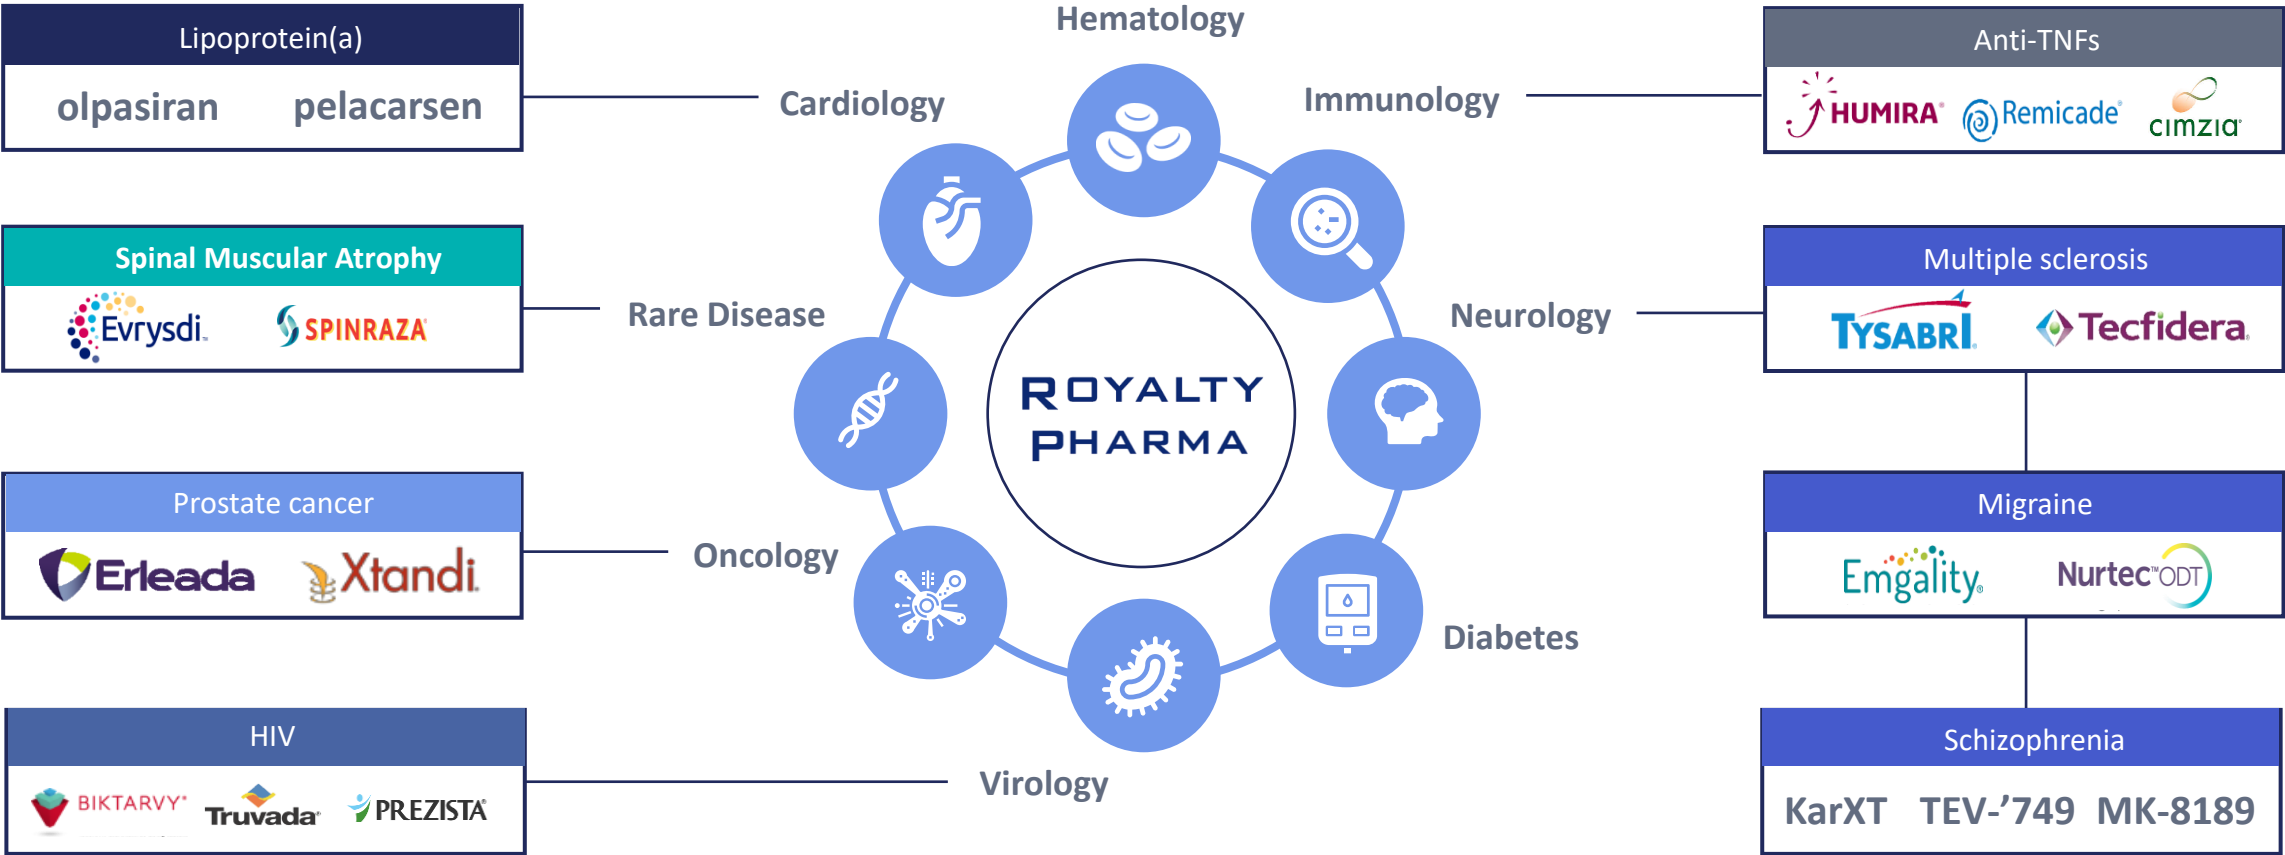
Lipoprotein(a)

olpasiran pelacarsen

Spinal Muscular Atrophy

Evrysdi SPINRAZA

Prostate cancer

Erleada Xtandi

HIV

BIKTARVY Truvada PREZISTA

Hematology

Cardiology

Immunology

Rare Disease

Neurology

ROYALTY PHARMA

Oncology

Diabetes

Virology

Anti-TNFs

HUMIRA Remicade cimzia

Multiple sclerosis

TYSABRI Tecfidera

Migraine

Emgality NurtecODT

Schizophrenia

KarXT TEV-’749 MK-8189